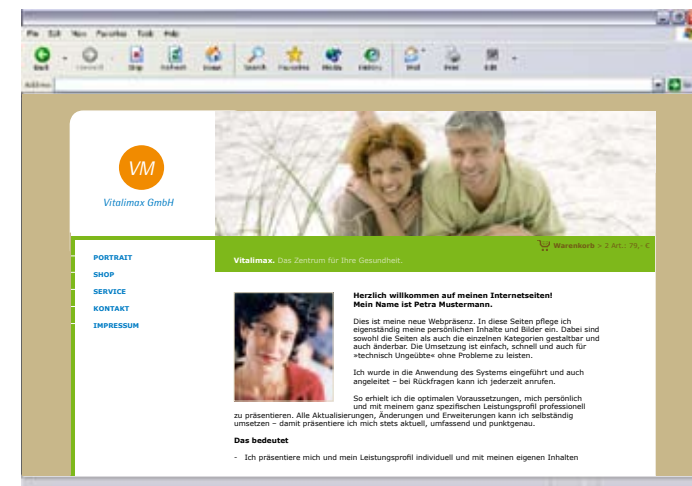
File Edit View Favorites Tools Help

Back Forward Stop Refresh Home Search Favorites Media History Mail Print Edit

Address

VM
Vitalimax GmbH

PORTRAIT
SHOP
SERVICE
KONTAKT
IMPRESSUM

Warenkorb > 2 Art.: 79,- €

Vitalimax. Das Zentrum für Ihre Gesundheit.

Herzlich willkommen auf meinen Internetseiten!
Mein Name ist Petra Mustermann.

Dies ist meine neue Webpräsenz. In diese Seiten pflege ich eigenständig meine persönlichen Inhalte und Bilder ein. Dabei sind sowohl die Seiten als auch die einzelnen Kategorien gestaltbar und auch änderbar. Die Umsetzung ist einfach, schnell und auch für »technisch Ungeübte« ohne Probleme zu leisten.

Ich wurde in die Anwendung des Systems eingeführt und auch angeleitet – bei Rückfragen kann ich jederzeit anrufen.

So erhielt ich die optimalen Voraussetzungen, mich persönlich und mit meinem ganz spezifischen Leistungsprofil professionell zu präsentieren. Alle Aktualisierungen, Änderungen und Erweiterungen kann ich selbständig umsetzen – damit präsentiere ich mich stets aktuell, umfassend und punktgenau.

Das bedeutet

- Ich präsentiere mich und mein Leistungsprofil individuell und mit meinen eigenen Inhalten